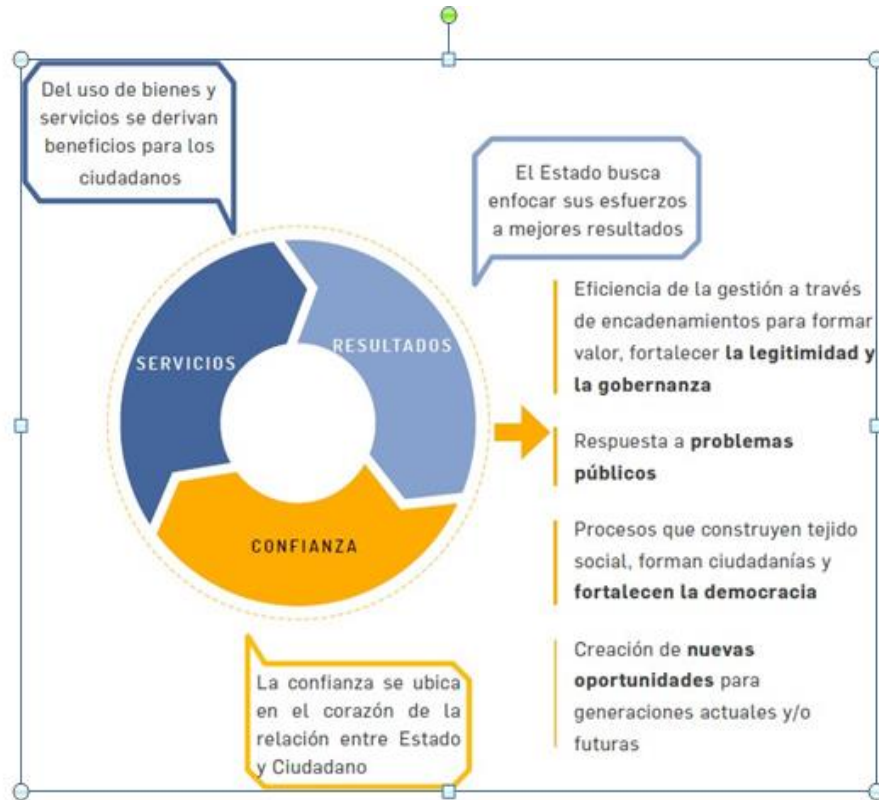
Del uso de bienes y servicios se derivan beneficios para los ciudadanos

El Estado busca enfocar sus esfuerzos a mejores resultados

SERVICIOS

RESULTADOS

CONFIANZA

Eficiencia de la gestión a través de encadenamientos para formar valor, fortalecer **la legitimidad y la gobernanza**

Respuesta a **problemas públicos**

Procesos que construyen tejido social, forman ciudadanías y **fortalecen la democracia**

Creación de **nuevas oportunidades** para generaciones actuales y/o futuras

La confianza se ubica en el corazón de la relación entre Estado y Ciudadano